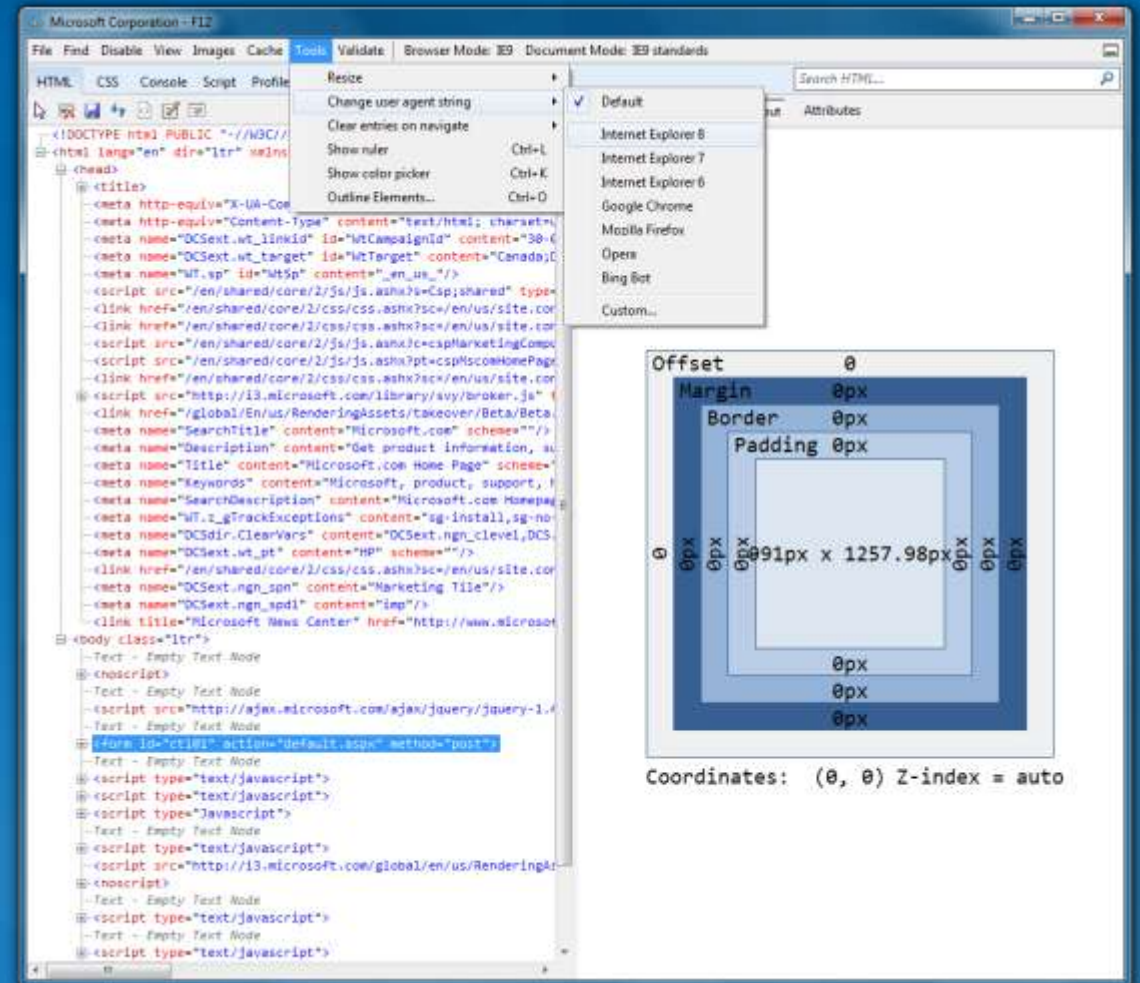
Microsoft Corporation - F12

File Find Disable View Images Cache Tools Validate Browser Mode: IE9 Document Mode: IE9 standards

HTML CSS Console Script Profile

Resize
Change user agent string
Clear entries on navigate
Show ruler Ctrl+L
Show color picker Ctrl+K
Outline Elements... Ctrl+O

✓ Default
Internet Explorer 8
Internet Explorer 7
Internet Explorer 6
Google Chrome
Mozilla Firefox
Opera
Bing Bot
Custom...

Search HTML...

ut Attributes

<!DOCTYPE html PUBLIC "-//W3C//
<html lang="en" dir="ltr" xmlns
<head>
<title>
<meta http-equiv="X-UA-Com
<meta http-equiv="Content-Type" content="text/html; charset=
<meta name="DCSext.wt_linkid" id="WtCampaignId" content="30-
<meta name="DCSext.wt_target" id="WtTarget" content="Canada;
<meta name="WT.sp" id="WtSp" content="_en_us_"/>
<script src="/en/shared/core/2/js/js.ashx?s=Csp;shared" type=
<link href="/en/shared/core/2/css/css.ashx?sc=/en/us/site.co
<link href="/en/shared/core/2/css/css.ashx?sc=/en/us/site.co
<script src="/en/shared/core/2/js/js.ashx?c=cspMarketingComp
<script src="/en/shared/core/2/js/js.ashx?pt=cspMscomHomePag
<link href="/en/shared/core/2/css/css.ashx?sc=/en/us/site.co
<script src="http://i3.microsoft.com/library/svy/broker.js"
<link href="/global/En/us/RenderingAssets/takeover/Beta/Beta.
<meta name="SearchTitle" content="Microsoft.com" scheme=""/>
<meta name="Description" content="Get product information, s
<meta name="Title" content="Microsoft.com Home Page" scheme="
<meta name="Keywords" content="Microsoft, product, support,
<meta name="SearchDescription" content="Microsoft.com Homepa
<meta name="WT.z_gTrackExceptions" content="sg-install,sg-no-
<meta name="DCSdir.ClearVars" content="DCSext.ngn_clevel,DCS.
<meta name="DCSext.wt_pt" content="HP" scheme=""/>
<link href="/en/shared/core/2/css/css.ashx?sc=/en/us/site.co
<meta name="DCSext.ngn_spn" content="Marketing Tile"/>
<meta name="DCSext.ngn_spd1" content="imp"/>
<link title="Microsoft News Center" href="http://www.microso
<body class="ltr">
-Text - Empty Text Node
<noscript>
-Text - Empty Text Node
<script src="http://ajax.microsoft.com/ajax/jquery/jquery-1.
-Text - Empty Text Node
<form id="ctl01" action="default.aspx" method="post">
-Text - Empty Text Node
<script type="text/javascript">
<script type="text/javascript">
<script type="Javascript">
-Text - Empty Text Node
<script type="text/javascript">
<script src="http://i3.microsoft.com/global/en/us/RenderingA
<noscript>
-Text - Empty Text Node
<script type="text/javascript">
-Text - Empty Text Node
<script type="text/javascript">

Offset 0
Margin 0px
Border 0px
Padding 0px
0 0px 0px 0px 1091px x 1257.98px 0px 0px 0px
0px
0px
0px

Coordinates: (0, 0) Z-index = auto